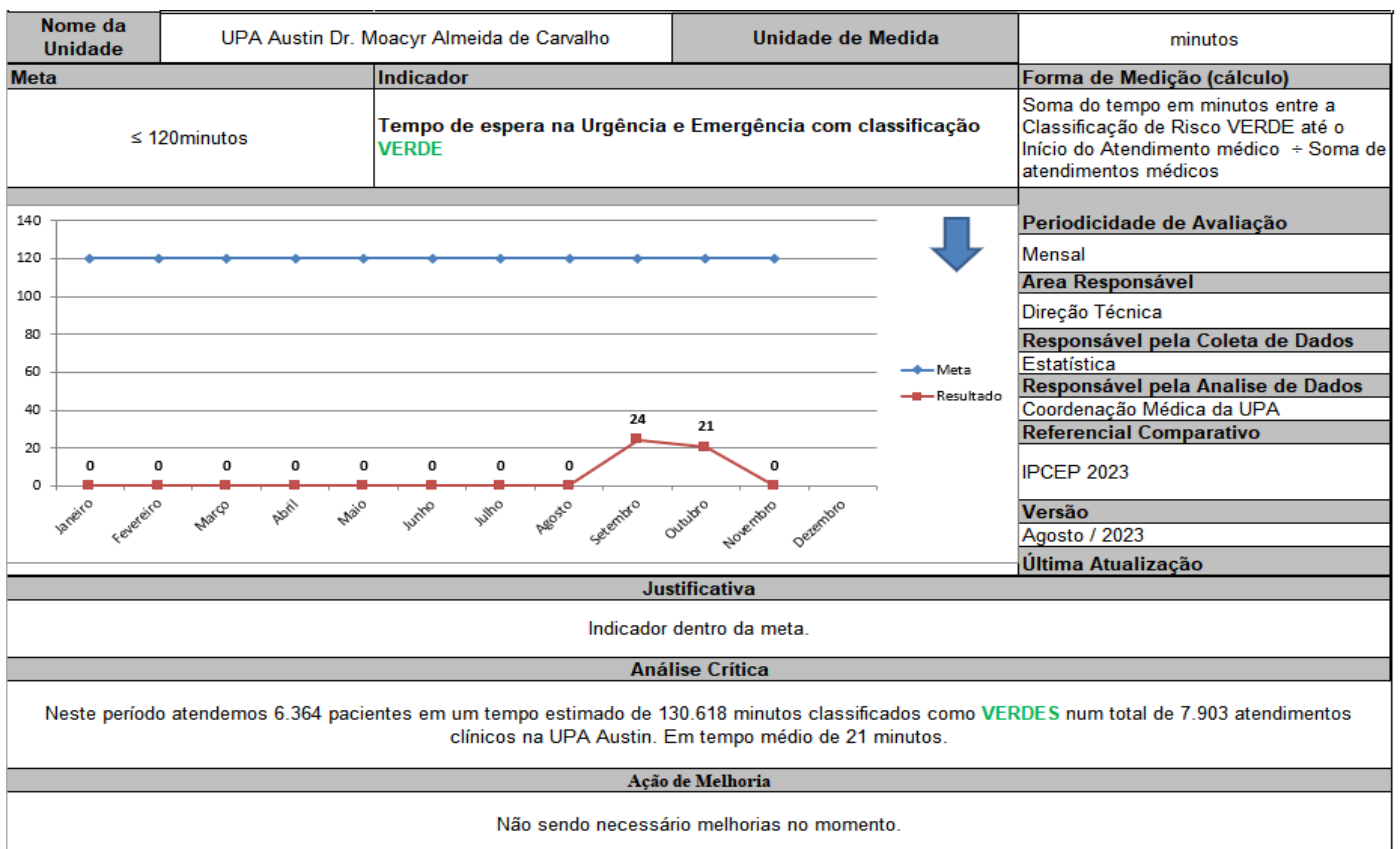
| Nome da Unidade | UPA Austin Dr. Moacyr Almeida de Carvalho | Unidade de Medida | minutos |
|---|---|---|---|

| Meta | Indicador | Forma de Medição (cálculo) |
|---|---|---|
| ≤ 120minutos | Tempo de espera na Urgência e Emergência com classificação VERDE | Soma do tempo em minutos entre a Classificação de Risco VERDE até o Início do Atendimento médico ÷ Soma de atendimentos médicos |

140
120
100
80
60
40
20
0

Meta
Resultado

0 0 0 0 0 0 0 0 24 21 0

Janeiro Fevereiro Março Abril Maio Junho Julho Agosto Setembro Outubro Novembro Dezembro

Periodicidade de Avaliação
Mensal
Area Responsável
Direção Técnica
Responsável pela Coleta de Dados
Estatística
Responsável pela Analise de Dados
Coordenação Médica da UPA
Referencial Comparativo
IPCEP 2023
Versão
Agosto / 2023
Última Atualização

Justificativa

Indicador dentro da meta.

Análise Crítica

Neste período atendemos 6.364 pacientes em um tempo estimado de 130.618 minutos classificados como VERDES num total de 7.903 atendimentos clínicos na UPA Austin. Em tempo médio de 21 minutos.

Ação de Melhoria

Não sendo necessário melhorias no momento.